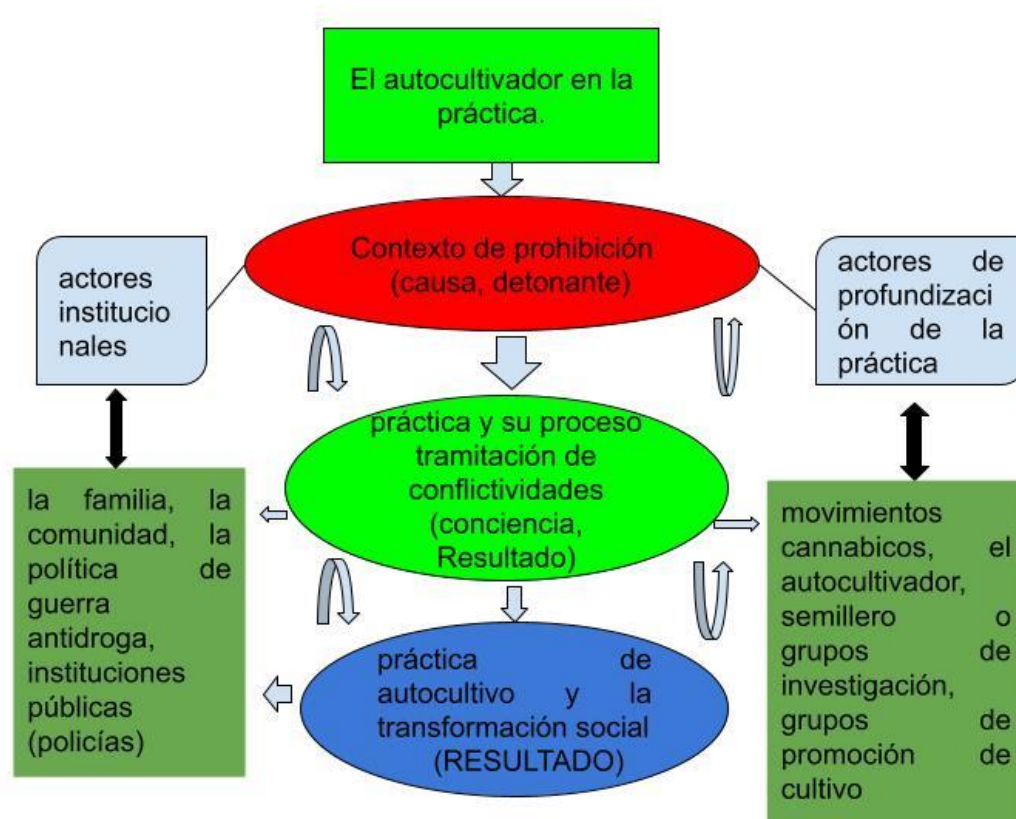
El autocultivador en la práctica.

Contexto de prohibición (causa, detonante)

actores institucionales

actores de profundización de la práctica

práctica y su proceso tramitación de conflictividades (conciencia, Resultado)

la familia, la comunidad, la política de guerra antidroga, instituciones públicas (policías)

movimientos cannabicos, el autocultivador, semillero o grupos de investigación, grupos de promoción de cultivo

práctica de autocultivo y la transformación social (RESULTADO)